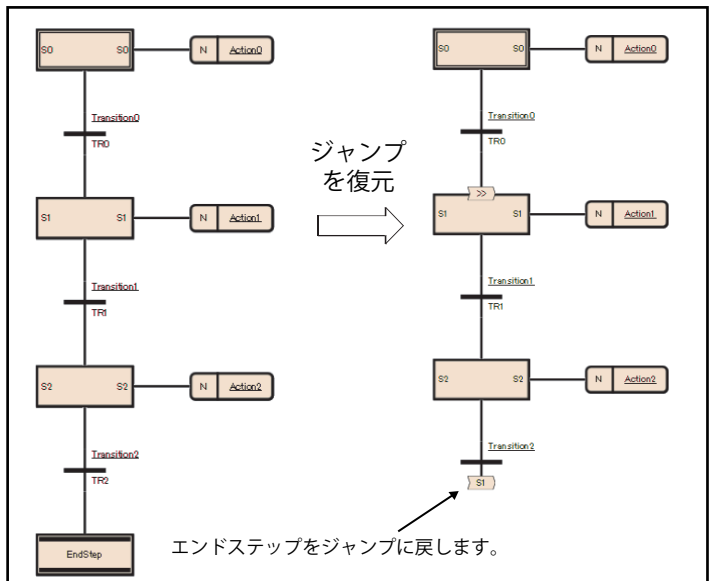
S0 S0
N Action0
Transition0
TR0
S1 S1
N Action1
Transition1
TR1
S2 S2
N Action2
Transition2
TR2
EndStep

ジャンプを復元

S0 S0
N Action0
Transition0
TR0
>>
S1 S1
N Action1
Transition1
TR1
S2 S2
N Action2
Transition2
S1

エンドステップをジャンプに戻します。